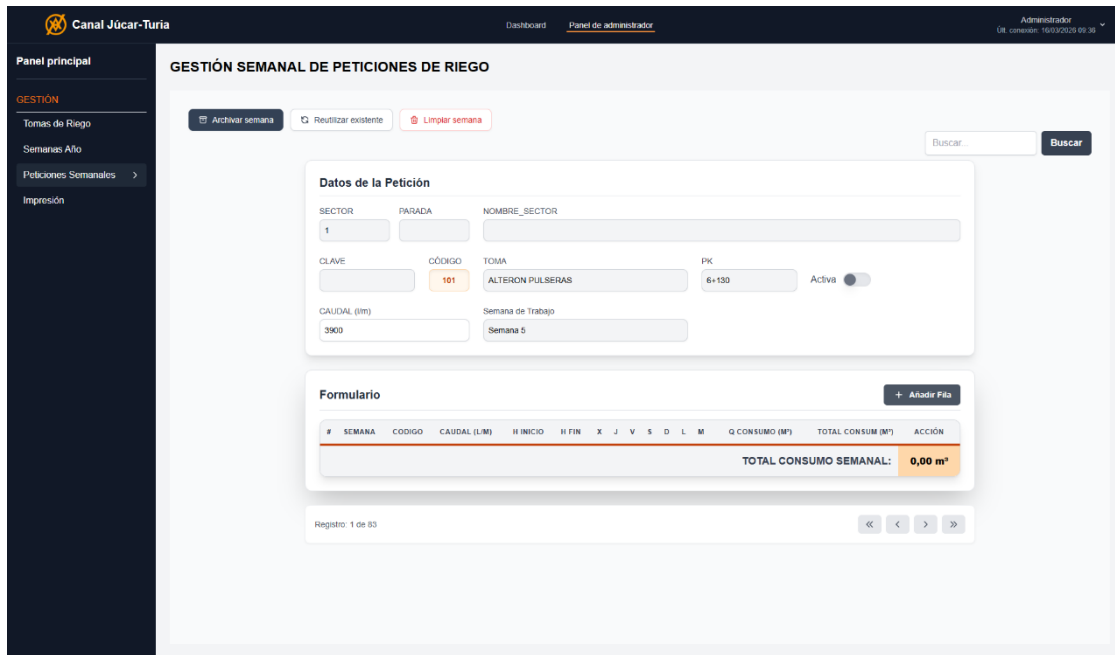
Canal Júcar-Turia

Dashboard Panel de administrador

Administrador
Últ. conexión: 16/03/2026 09:36

Panel principal

GESTIÓN

Tomas de Riego

Semanas Año

Peticiones Semanales >

Impresión

GESTIÓN SEMANAL DE PETICIONES DE RIEGO

Archivar semana Reutilizar existente Limpiar semana

Buscar... Buscar

Datos de la Petición

SECTOR
1

PARADA

NOMBRE_SECTOR

CLAVE

CÓDIGO
101

TOMA
ALTERON PULSERAS

PK
6+130

Activa

CAUDAL (l/m)
3900

Semana de Trabajo
Semana 5

Formulario

+ Añadir Fila

| # | SEMANA | CODIGO | CAUDAL (L/M) | H INICIO | H FIN | X | J | V | S | D | L | M | Q CONSUMO (M³) | TOTAL CONSUM (M³) | ACCIÓN |
|---|---|---|---|---|---|---|---|---|---|---|---|---|---|---|---|

TOTAL CONSUMO SEMANAL: 0,00 m³

Registro: 1 de 83

« ‹ › »